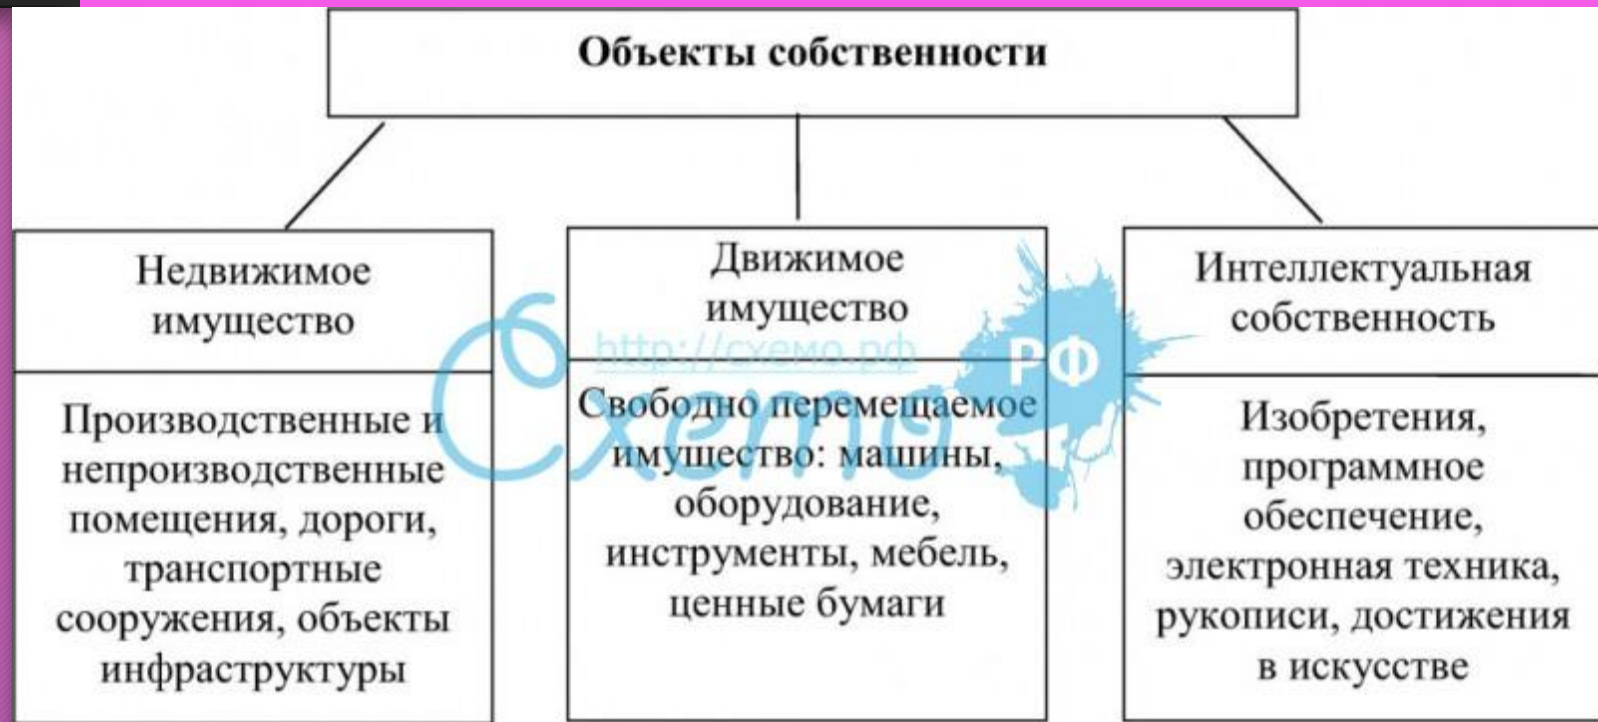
Объекты собственности

Недвижимое имущество

Производственные и непроизводственные помещения, дороги, транспортные сооружения, объекты инфраструктуры

Движимое имущество

Свободно перемещаемое имущество: машины, оборудование, инструменты, мебель, ценные бумаги

Интеллектуальная собственность

Изобретения, программное обеспечение, электронная техника, рукописи, достижения в искусстве

http://схемо.рф

Схемо РФ